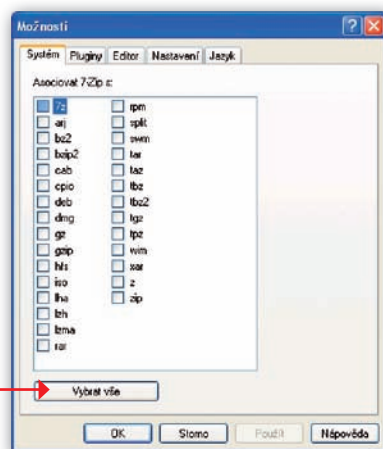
Možnosti

Systém | Pluginy | Editor | Nastavení | Jazyk

Asociovat 7-Zip s:

7z
arj
bz2
bzip2
cab
cpio
deb
dmg
gz
gzip
hfs
iso
lha
lzh
lzma
rar

rpm
split
swm
tar
taz
tbz
tbz2
tgz
tpz
wim
xar
z
zip

Vybrat vše

OK | Storno | Použít | Nápověda